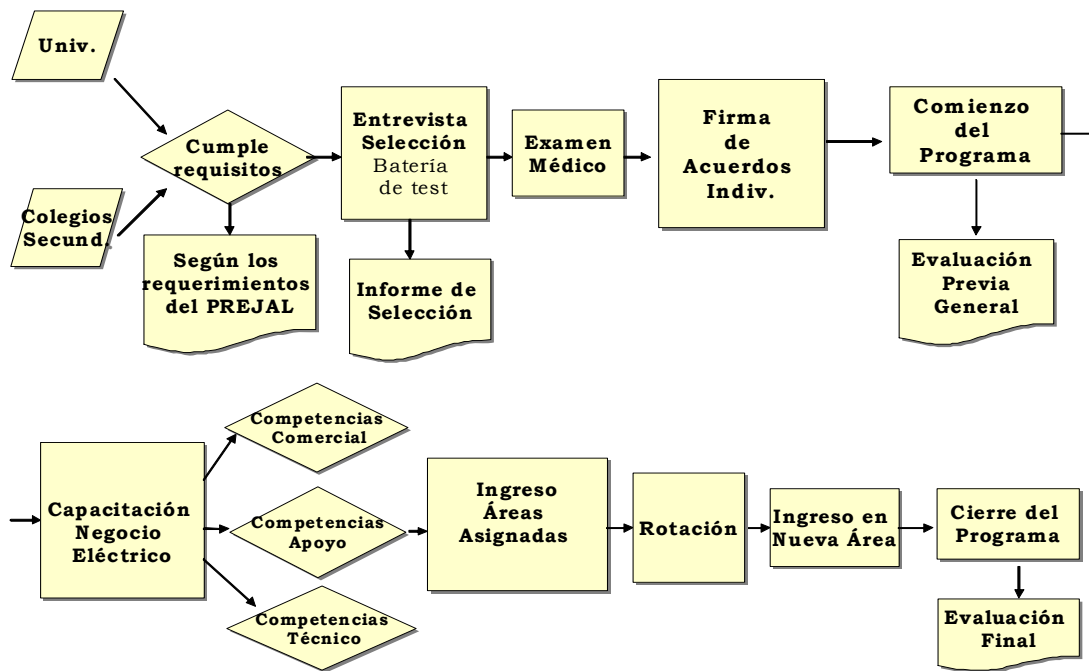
Univ.

Colegios Secund.

Cumple requisitos

Según los requerimientos del PREJAL

Entrevista Selección Batería de test

Informe de Selección

Examen Médico

Firma de Acuerdos Indiv.

Comienzo del Programa

Evaluación Previa General

Capacitación Negocio Eléctrico

Competencias Comercial

Competencias Apoyo

Competencias Técnico

Ingreso Áreas Asignadas

Rotación

Ingreso en Nueva Área

Cierre del Programa

Evaluación Final